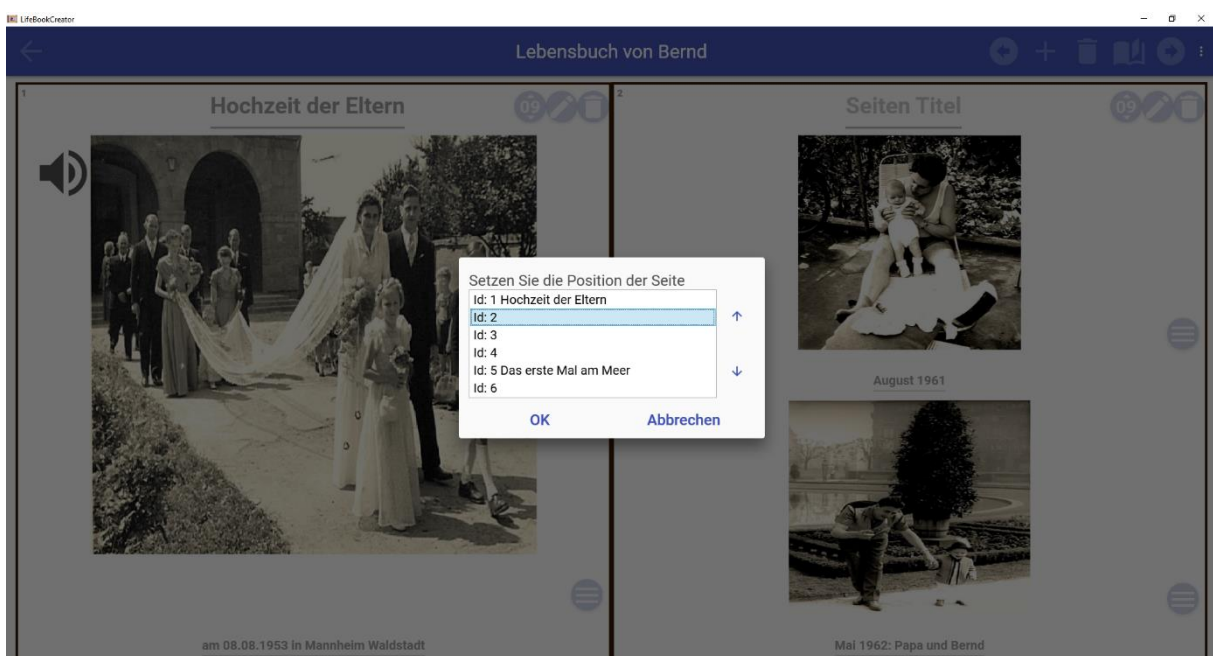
LifeBookCreator

Lebensbuch von Bernd

1

Hochzeit der Eltern

09

2

Seiten Titel

09

Setzen Sie die Position der Seite

Id: 1 Hochzeit der Eltern
Id: 2
Id: 3
Id: 4
Id: 5 Das erste Mal am Meer
Id: 6

OK Abbrechen

August 1961

am 08.08.1953 in Mannheim Waldstadt

Mai 1962: Papa und Bernd